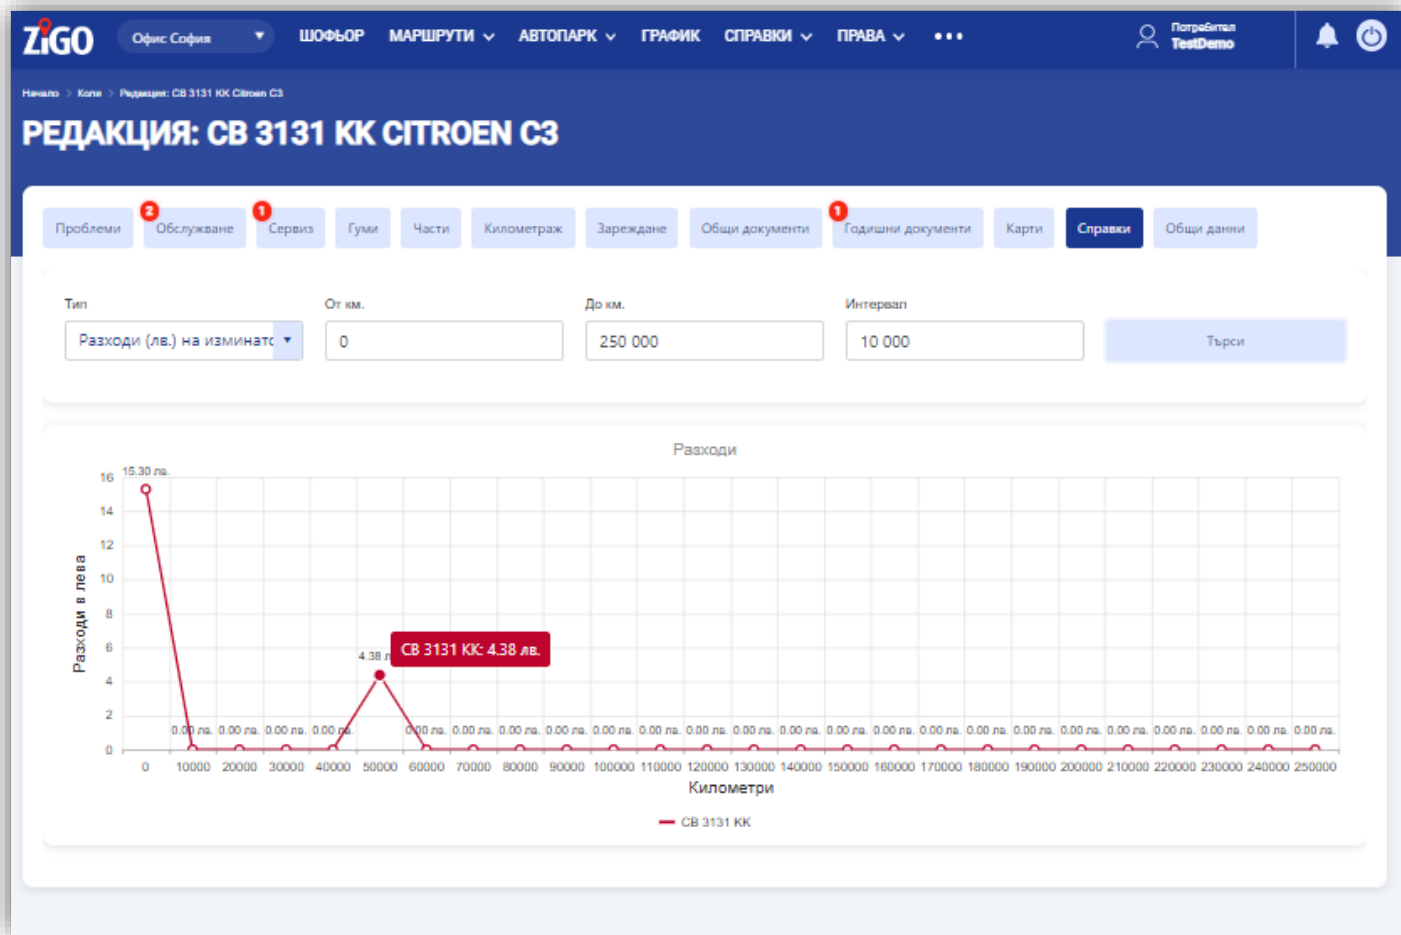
ZiGO Офис София ШОФЬОР МАРШРУТИ АВТОПАРК ГРАФИК СПРАВКИ ПРАВА •••

Потребител TestDemo

Начало > Коли > Редакция: CB 3131 KK Citroen C3

РЕДАКЦИЯ: CB 3131 KK CITROEN C3

Проблеми | 2 Обслужване | 1 Сервиз | Гуми | Части | Километраж | Зареждане | Общи документи | 1 Годишни документи | Карти | Справки | Общи данни

Тип: Разходи (лв.) на изминатс
От км.: 0
До км.: 250 000
Интервал: 10 000
Търси

Разходи

Разходи в лева

16, 14, 12, 10, 8, 6, 4, 2, 0

15.30 лв.

4.38 л

CB 3131 KK: 4.38 лв.

0.00 лв. 0.00 лв. 0.00 лв. 0.00 лв. 0.00 лв. 0.00 лв. 0.00 лв. 0.00 лв. 0.00 лв. 0.00 лв. 0.00 лв. 0.00 лв. 0.00 лв. 0.00 лв. 0.00 лв. 0.00 лв. 0.00 лв. 0.00 лв. 0.00 лв. 0.00 лв. 0.00 лв. 0.00 лв. 0.00 лв. 0.00 лв.

0 10000 20000 30000 40000 50000 60000 70000 80000 90000 100000 110000 120000 130000 140000 150000 160000 170000 180000 190000 200000 210000 220000 230000 240000 250000

Километри

CB 3131 KK